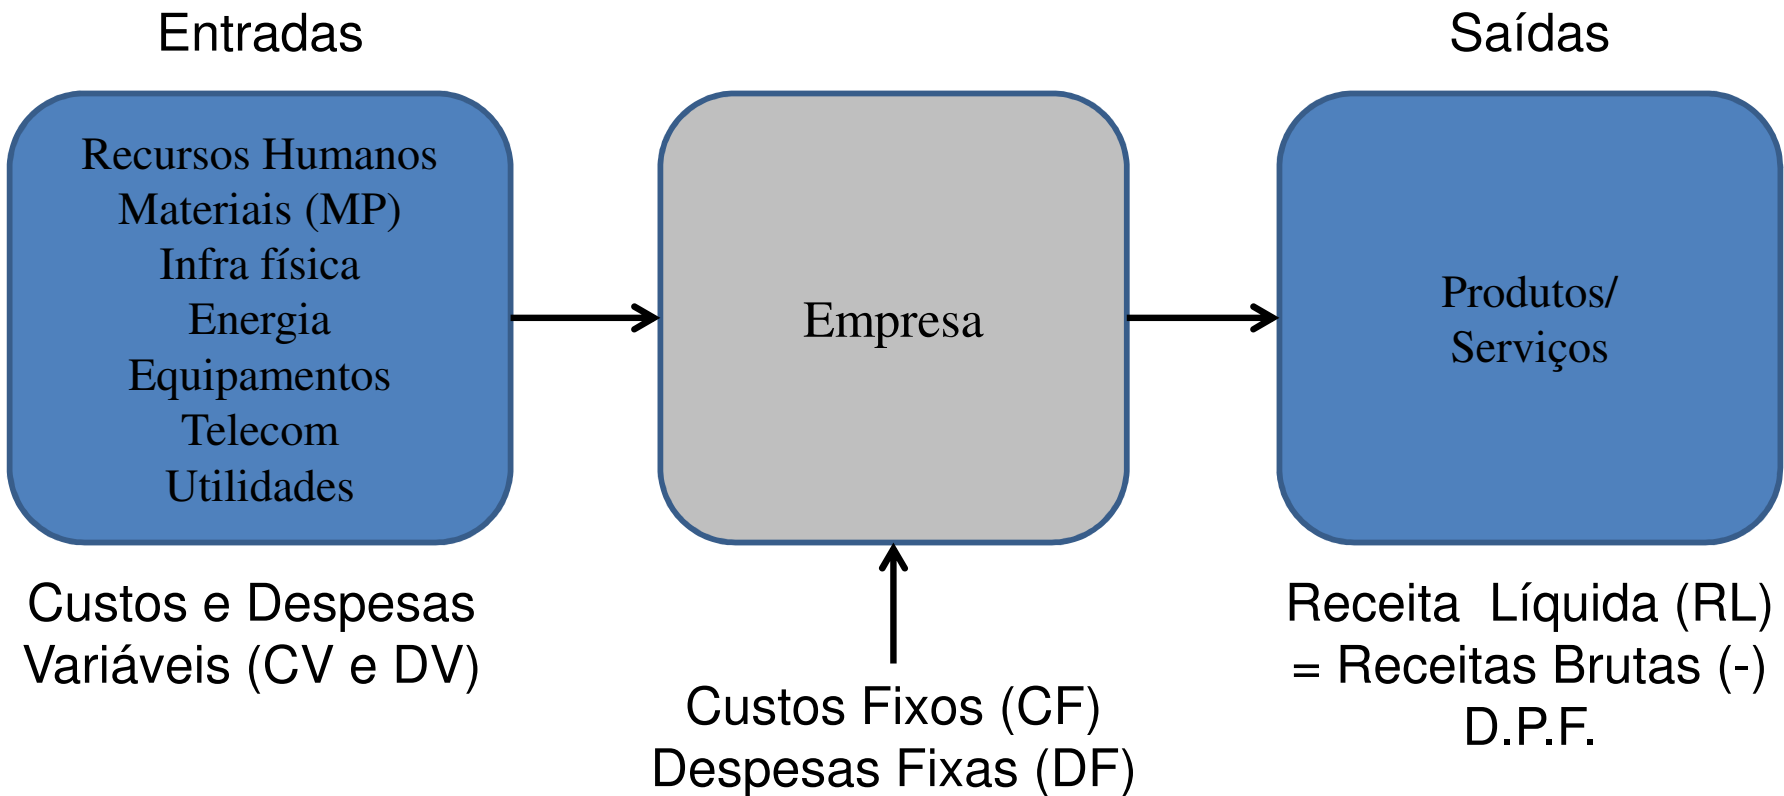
Entradas

Saídas

Recursos Humanos
Materiais (MP)
Infra física
Energia
Equipamentos
Telecom
Utilidades

Empresa

Produtos/
Serviços

Custos e Despesas Variáveis (CV e DV)

Custos Fixos (CF)
Despesas Fixas (DF)

Receita  Líquida (RL) = Receitas Brutas (-) D.P.F.